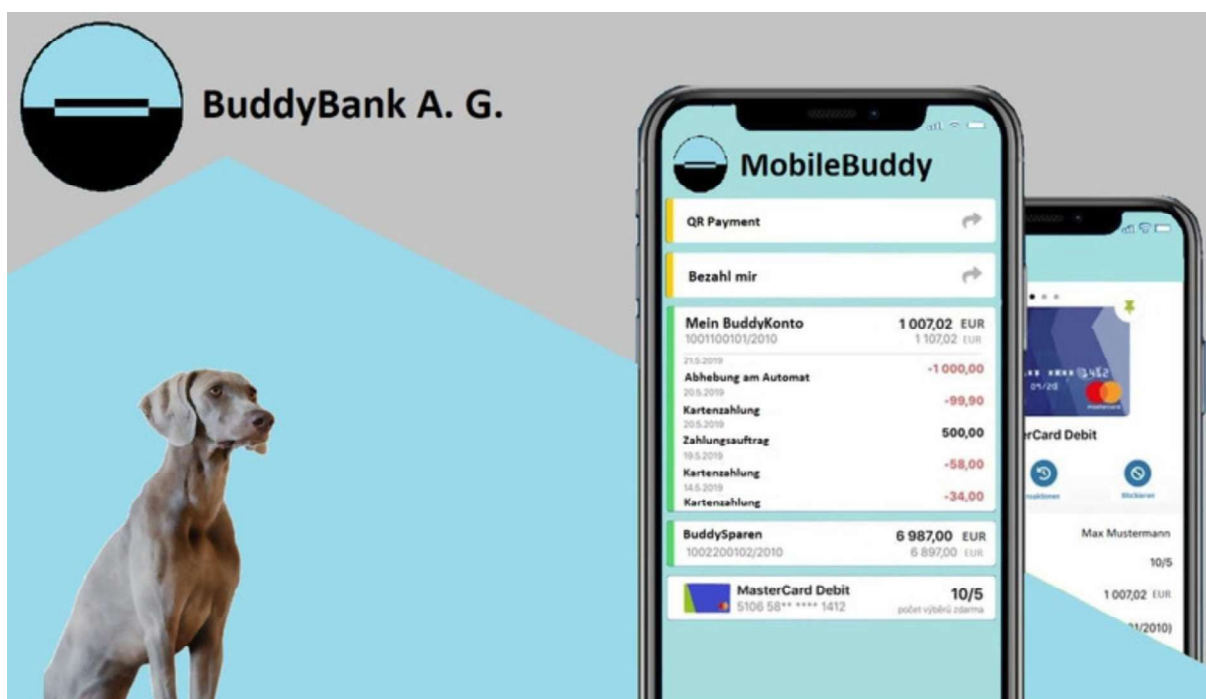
BuddyBank A. G.

MobileBuddy

QR Payment

Bezahl mir

Mein BuddyKonto 1 007,02 EUR
1001100101/2010 1 107,02 EUR

21.5.2019
Abhebung am Automat -1 000,00
20.5.2019
Kartenzahlung -99,90
20.5.2019
Zahlungsauftrag 500,00
19.5.2019
Kartenzahlung -58,00
14.5.2019
Kartenzahlung -34,00

BuddySparen 6 987,00 EUR
1002200102/2010 6 897,00 EUR

MasterCard Debit 10/5
5106 58** **** 1412 počet výběrů zdarma

rCard Debit

Max Mustermann
10/5
1 007,02 EUR
1/2010)